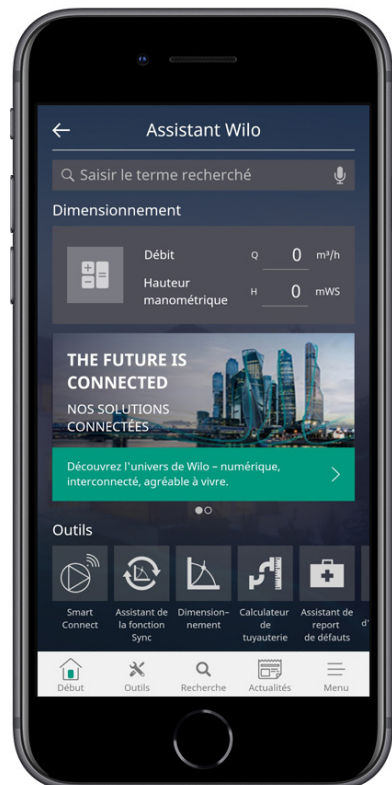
Assistant Wilo

Saisir le terme recherché

Dimensionnement

Débit Q 0 m³/h

Hauteur manométrique H 0 mWS

THE FUTURE IS CONNECTED

NOS SOLUTIONS CONNECTÉES

Découvrez l'univers de Wilo – numérique, interconnecté, agréable à vivre.

Outils

Smart Connect

Assistant de la fonction Sync

Dimensionnement

Calculateur de tuyauterie

Assistant de report de défauts

d'

Début

Outils

Recherche

Actualités

Menu